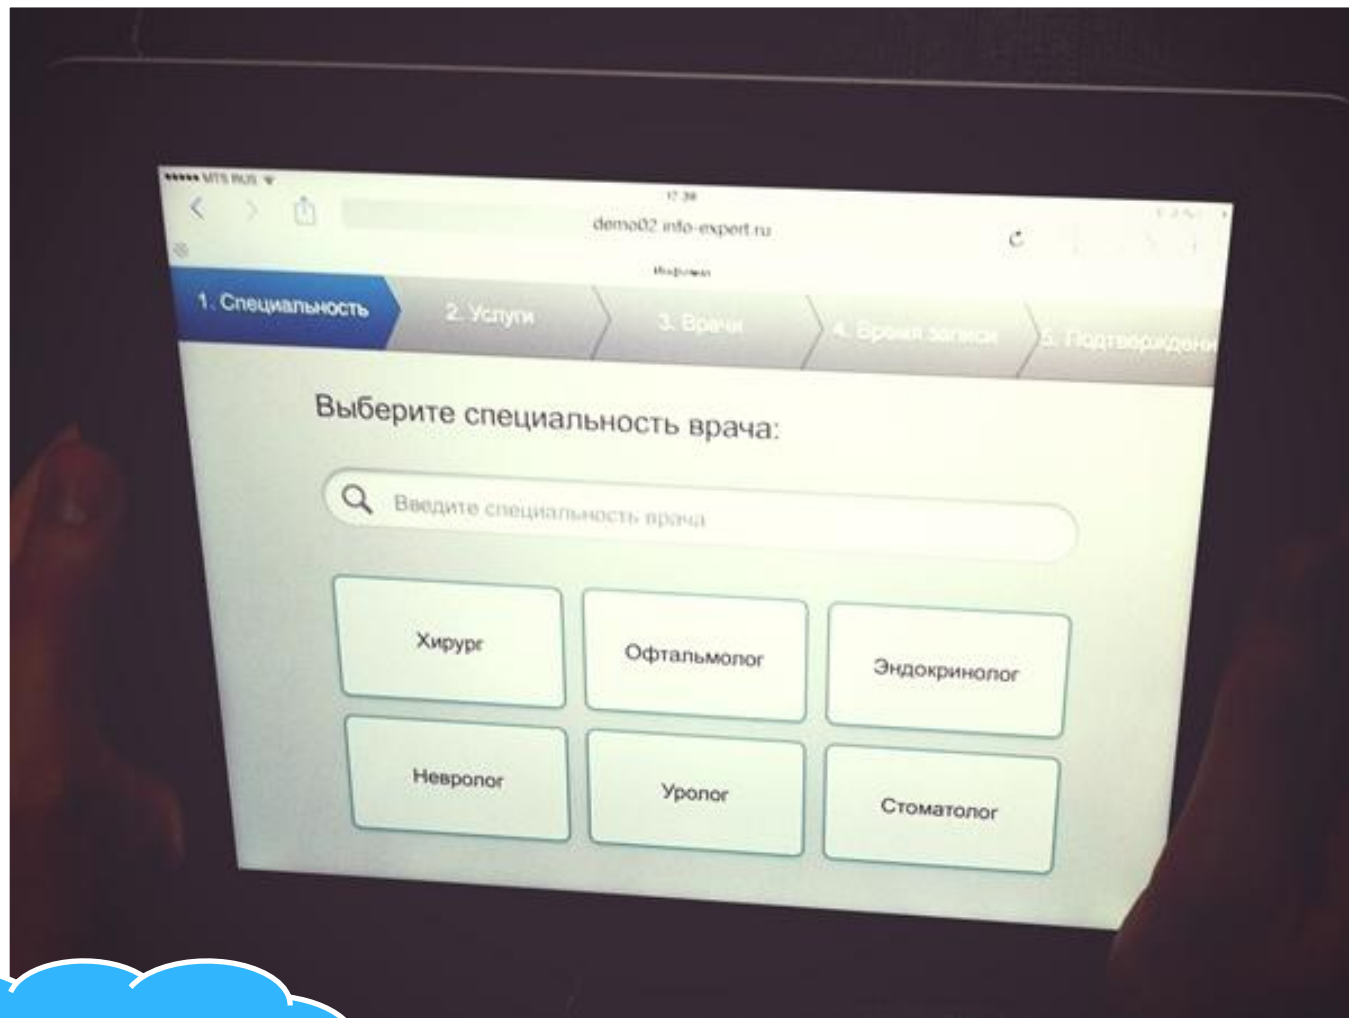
MTS RUS
17:38
demo02.info-expert.ru
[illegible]

1. Специальность
2. Услуги
3. Врачи
4. Время записи
5. Подтверждени

Выберите специальность врача:

Введите специальность врача

Хирург
Офтальмолог
Эндокринолог
Невролог
Уролог
Стоматолог